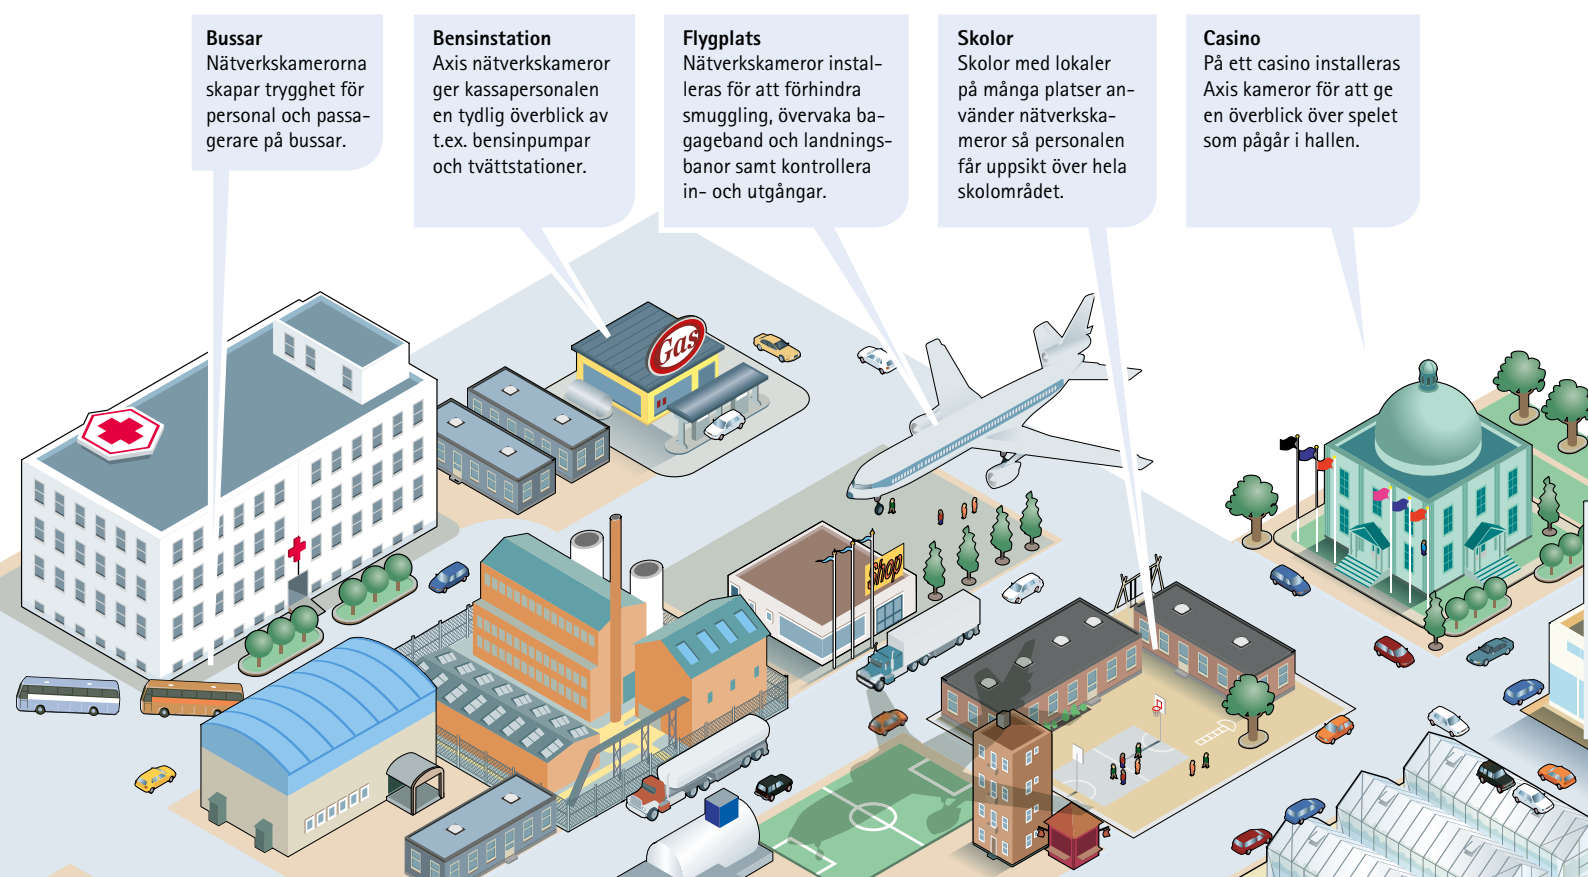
**Bussar**
Nätverkskamerorna skapar trygghet för personal och passagerare på bussar.

**Bensinstation**
Axis nätverkskameror ger kassapersonalen en tydlig överblick av t.ex. bensinpumpar och tvättstationer.

**Flygplats**
Nätverkskameror installeras för att förhindra smuggling, övervaka bagageband och landningsbanor samt kontrollera in- och utgångar.

**Skolor**
Skolor med lokaler på många platser använder nätverkskameror så personalen får uppsikt över hela skolområdet.

**Casino**
På ett casino installeras Axis kameror för att ge en överblick över spelet som pågår i hallen.

Gas

Shop